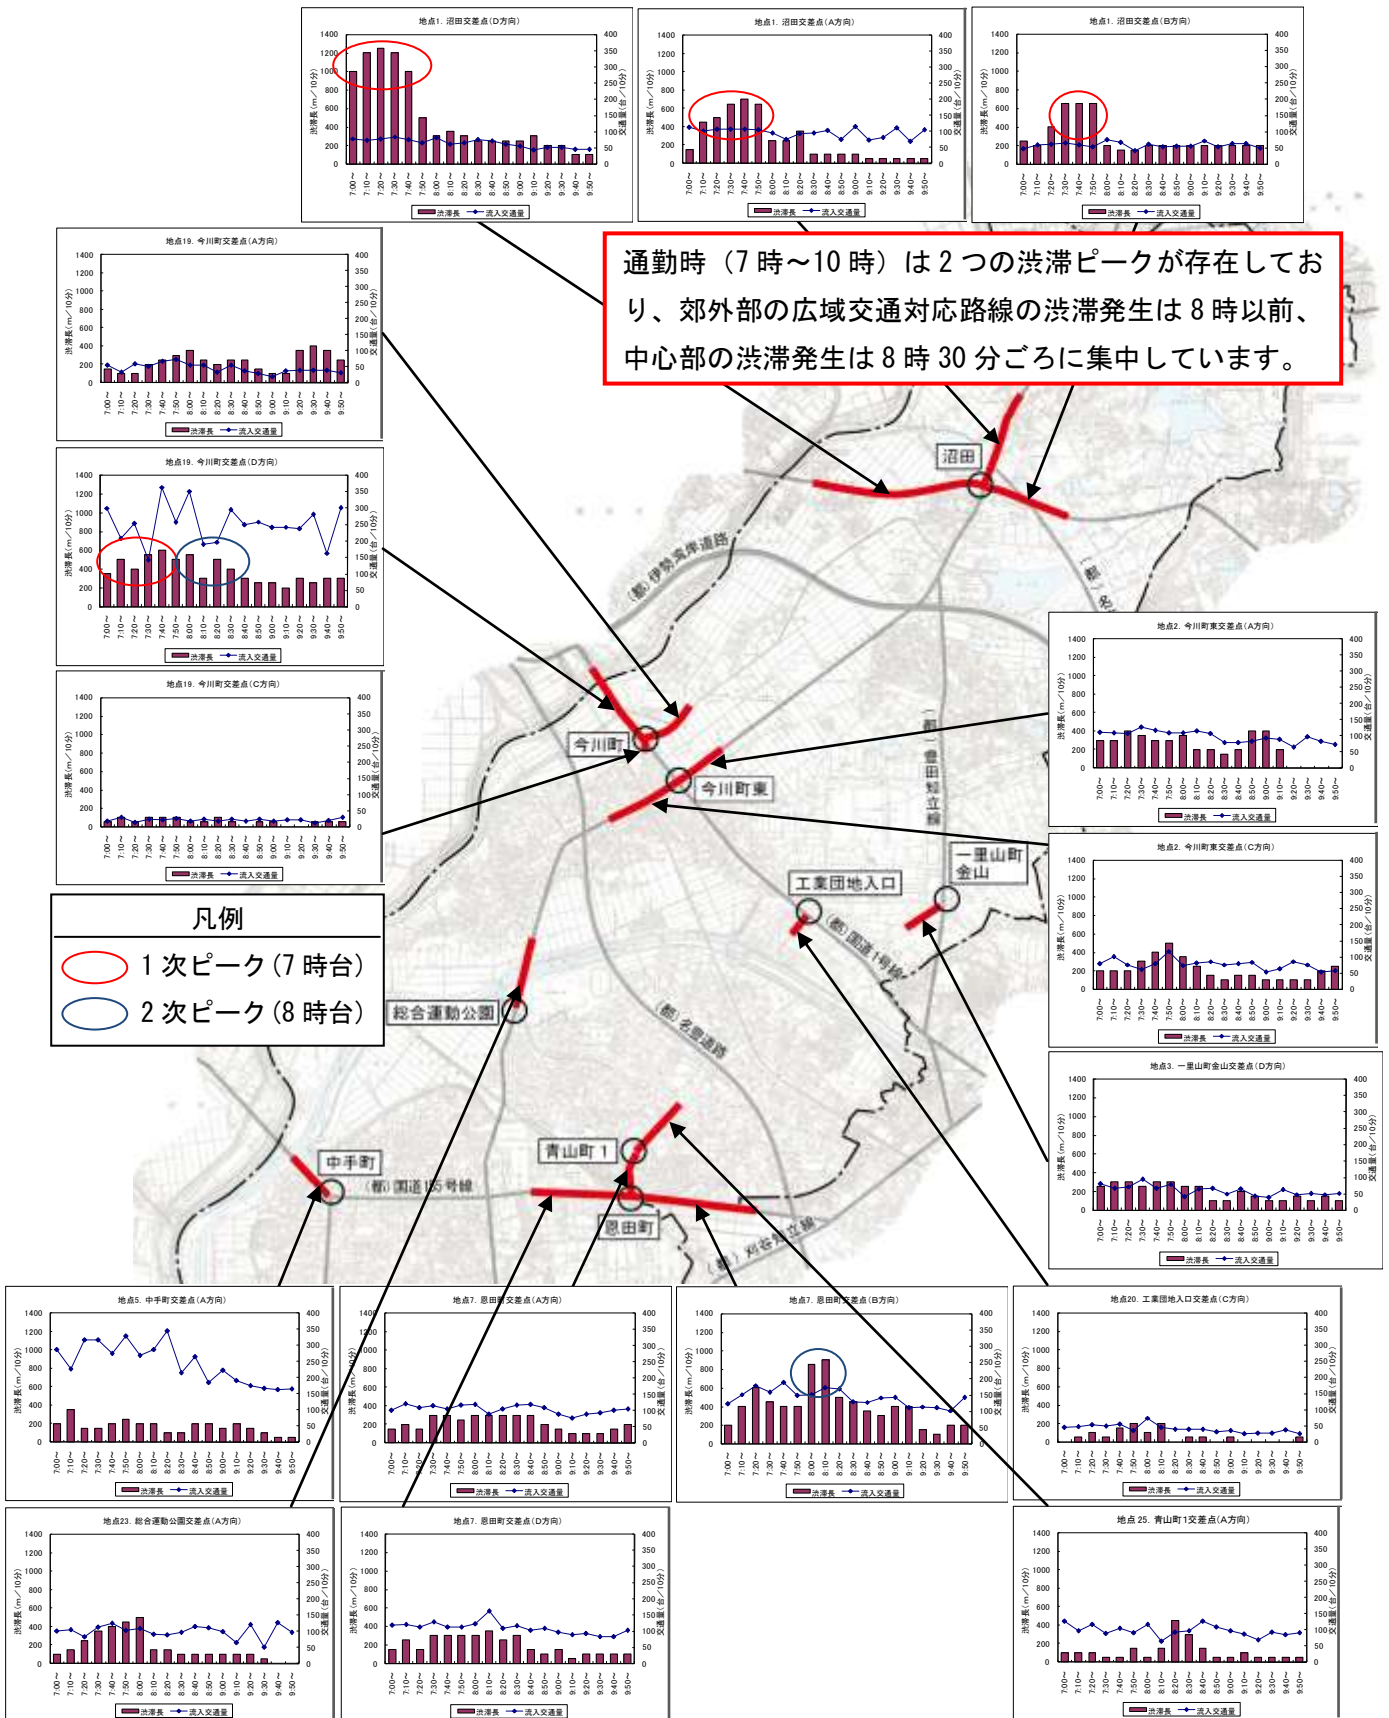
地点1. 沼田交差点（D方向）

地点1. 沼田交差点（A方向）

地点1. 沼田交差点（B方向）

通勤時（7 時～10 時）は 2 つの渋滞ピークが存在しており、郊外部の広域交通対応路線の渋滞発生は 8 時以前、中心部の渋滞発生は 8 時 30 分ごろに集中しています。

地点19. 今川町交差点（A方向）

地点19. 今川町交差点（D方向）

地点19. 今川町交差点（C方向）

凡例
1 次ピーク（7 時台）
2 次ピーク（8 時台）

沼田
（都）伊勢湾岸道路
今川町
今川町東
工業団地入口
一里山町金山
（都）国道1号線
総合運動公園
（都）名豊道路
中手町
（都）国道155号線
青山町１
恩田町
（都）刈谷知立線
（都）豊田知立線

地点2. 今川町東交差点（A方向）

地点2. 今川町東交差点（C方向）

地点3. 一里山町金山交差点（D方向）

地点5. 中手町交差点（A方向）

地点7. 恩田町交差点（A方向）

地点7. 恩田町交差点（B方向）

地点20. 工業団地入口交差点（C方向）

地点23. 総合運動公園交差点（A方向）

地点7. 恩田町交差点（D方向）

地点 25. 青山町1交差点（A方向）

渋滞長（m／10分）
交通量（台／10分）
0 200 400 600 800 1000 1200 1400
0 50 100 150 200 250 300 350 400
7:00～ 7:10～ 7:20～ 7:30～ 7:40～ 7:50～ 8:00～ 8:10～ 8:20～ 8:30～ 8:40～ 8:50～ 9:00～ 9:10～ 9:20～ 9:30～ 9:40～ 9:50～
渋滞長 流入交通量